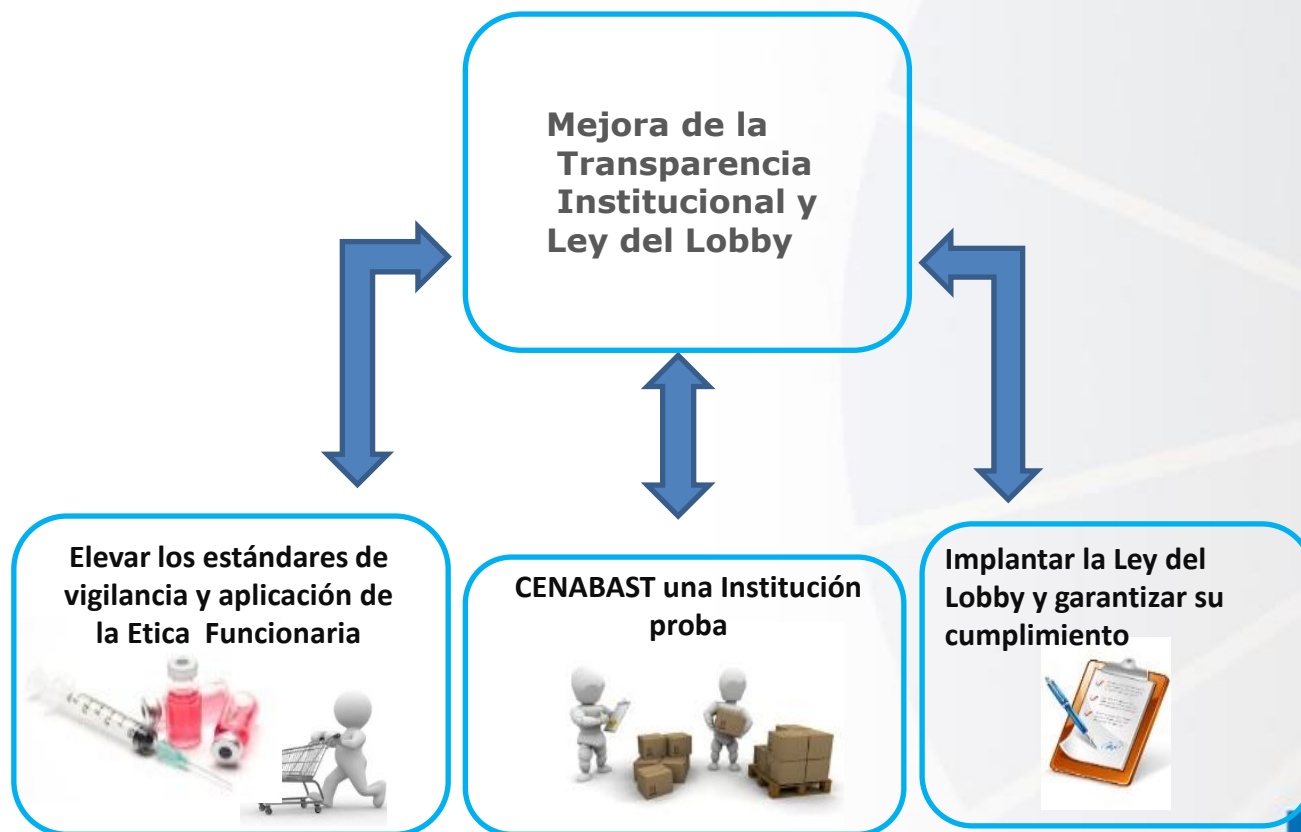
Mejora de la Transparencia Institucional y Ley del Lobby

Elevar los estándares de vigilancia y aplicación de la Etica Funcionaria

CENABAST una Institución proba

Implantar la Ley del Lobby y garantizar su cumplimiento